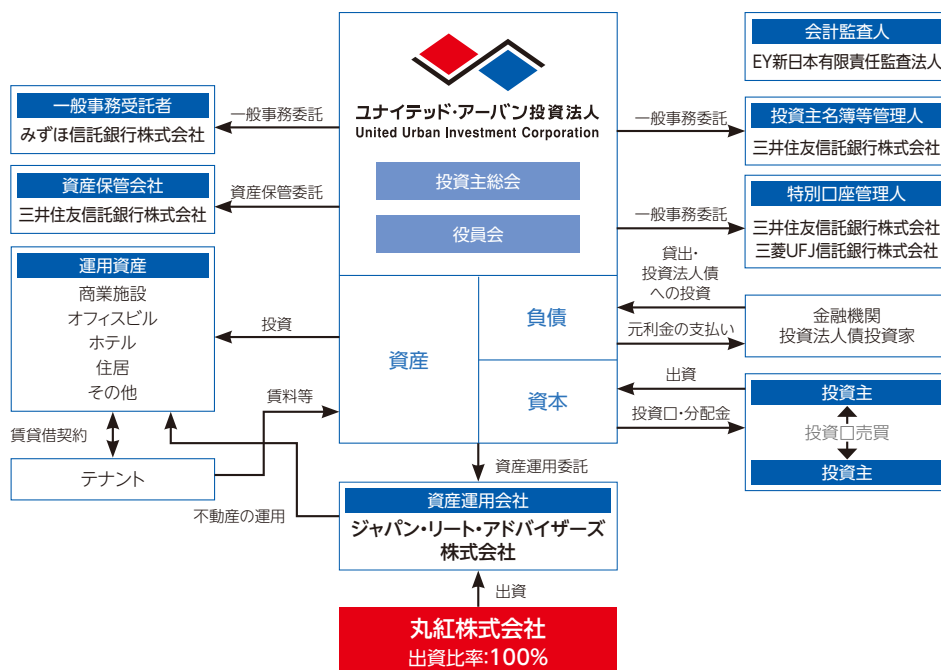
ユナイテッド・アーバン投資法人
United Urban Investment Corporation

投資主総会

役員会

一般事務受託者
みずほ信託銀行株式会社

一般事務委託

資産保管会社
三井住友信託銀行株式会社

資産保管委託

運用資産
商業施設
オフィスビル
ホテル
住居
その他

投資

賃料等

賃貸借契約

テナント

不動産の運用

資産

負債

資本

会計監査人
EY新日本有限責任監査法人

一般事務委託

投資主名簿等管理人
三井住友信託銀行株式会社

一般事務委託

特別口座管理人
三井住友信託銀行株式会社
三菱UFJ信託銀行株式会社

貸出・
投資法人債
への投資

元利金の支払い

金融機関
投資法人債投資家

出資

投資口・分配金

投資主
投資口売買
投資主

資産運用委託

資産運用会社
ジャパン・リート・アドバイザーズ
株式会社

出資

丸紅株式会社
出資比率:100%